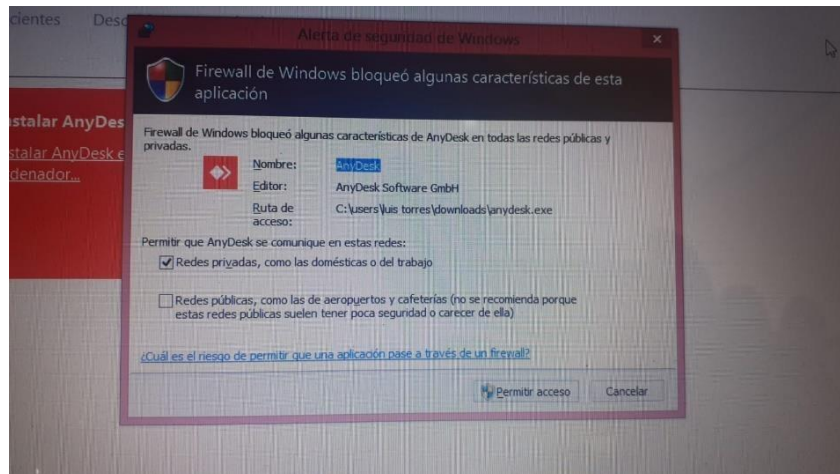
cientes Desc

stalar AnyDes

stalar AnyDesk e
denador...

Alerta de seguridad de Windows

Firewall de Windows bloqueó algunas características de esta aplicación

Firewall de Windows bloqueó algunas características de AnyDesk en todas las redes públicas y privadas.

Nombre: AnyDesk
Editor: AnyDesk Software GmbH
Ruta de acceso: C:\users\luis torres\downloads\anydesk.exe

Permitir que AnyDesk se comunique en estas redes:

Redes privadas, como las domésticas o del trabajo

Redes públicas, como las de aeropuertos y cafeterías (no se recomienda porque estas redes públicas suelen tener poca seguridad o carecer de ella)

¿Cuál es el riesgo de permitir que una aplicación pase a través de un firewall?

Permitir acceso Cancelar